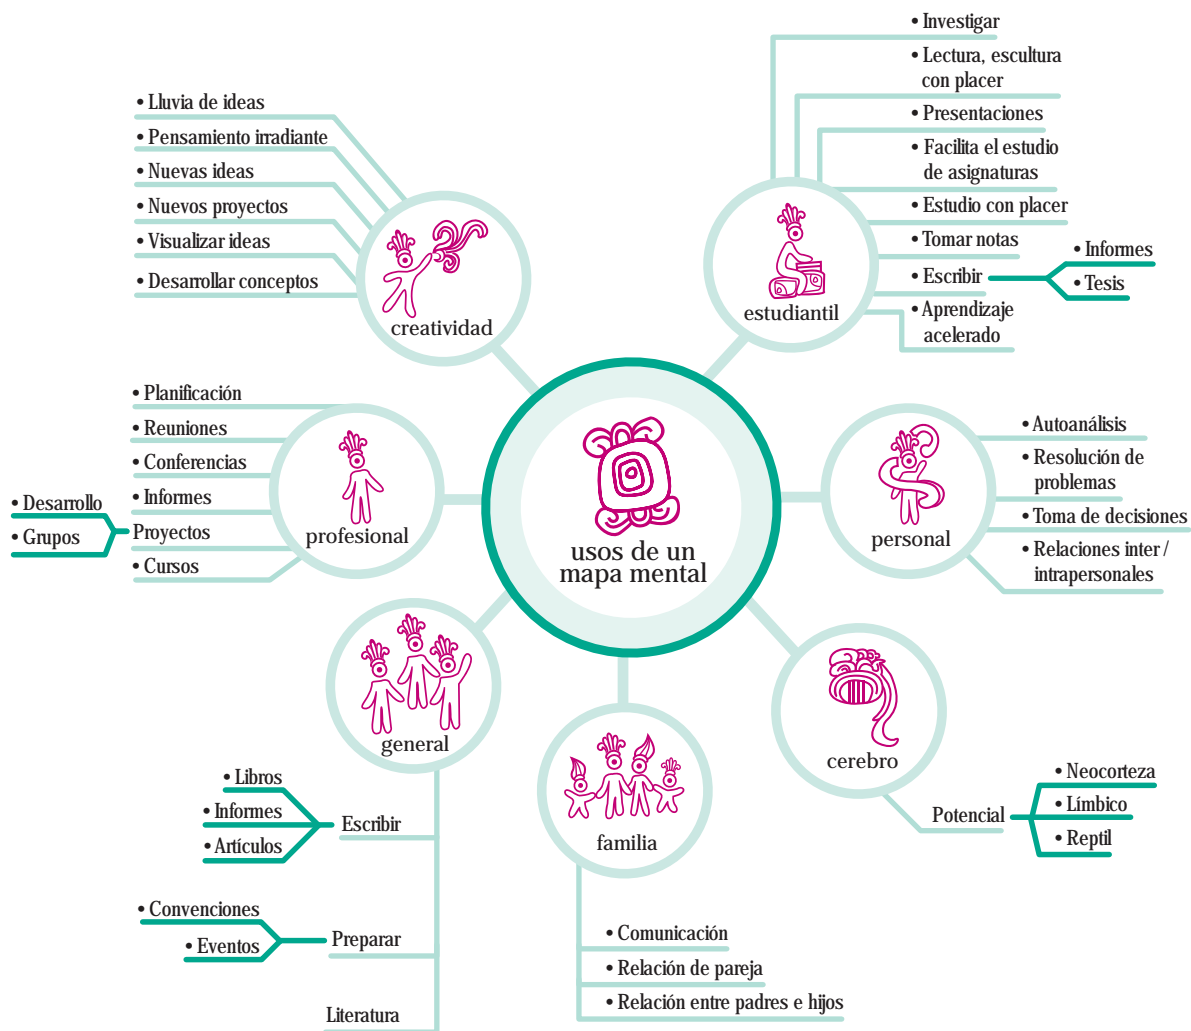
usos de un mapa mental

creatividad
• Lluvia de ideas
• Pensamiento irradiante
• Nuevas ideas
• Nuevos proyectos
• Visualizar ideas
• Desarrollar conceptos

estudiantil
• Investigar
• Lectura, escultura con placer
• Presentaciones
• Facilita el estudio de asignaturas
• Estudio con placer
• Tomar notas
• Escribir
• Informes
• Tesis
• Aprendizaje acelerado

personal
• Autoanálisis
• Resolución de problemas
• Toma de decisiones
• Relaciones inter / intrapersonales

cerebro
Potencial
• Neocorteza
• Límbico
• Reptil

familia
• Comunicación
• Relación de pareja
• Relación entre padres e hijos

general
Escribir
• Libros
• Informes
• Artículos
Preparar
• Convenciones
• Eventos
Literatura

profesional
• Planificación
• Reuniones
• Conferencias
• Informes
Proyectos
• Desarrollo
• Grupos
• Cursos